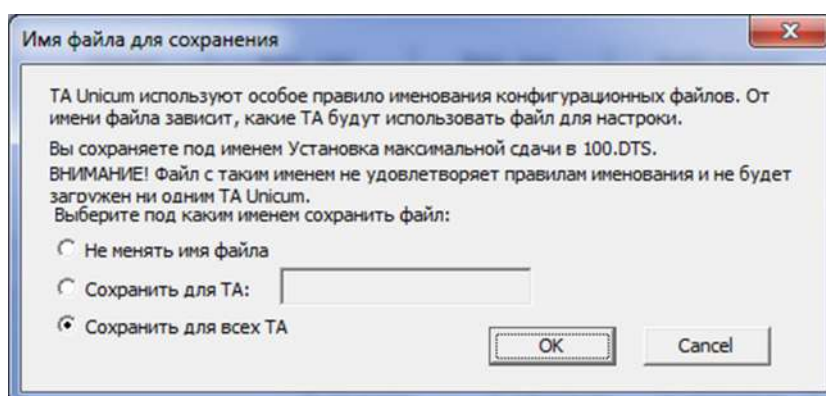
Имя файла для сохранения

X

ТА Unicum используют особое правило именования конфигурационных файлов. От имени файла зависит, какие ТА будут использовать файл для настройки.

Вы сохраняете под именем Установка максимальной сдачи в 100.DTS.

ВНИМАНИЕ! Файл с таким именем не удовлетворяет правилам именования и не будет загружен ни одним ТА Unicum.

Выберите под каким именем сохранить файл:

Не менять имя файла

Сохранить для ТА:

Сохранить для всех ТА

OK

Cancel